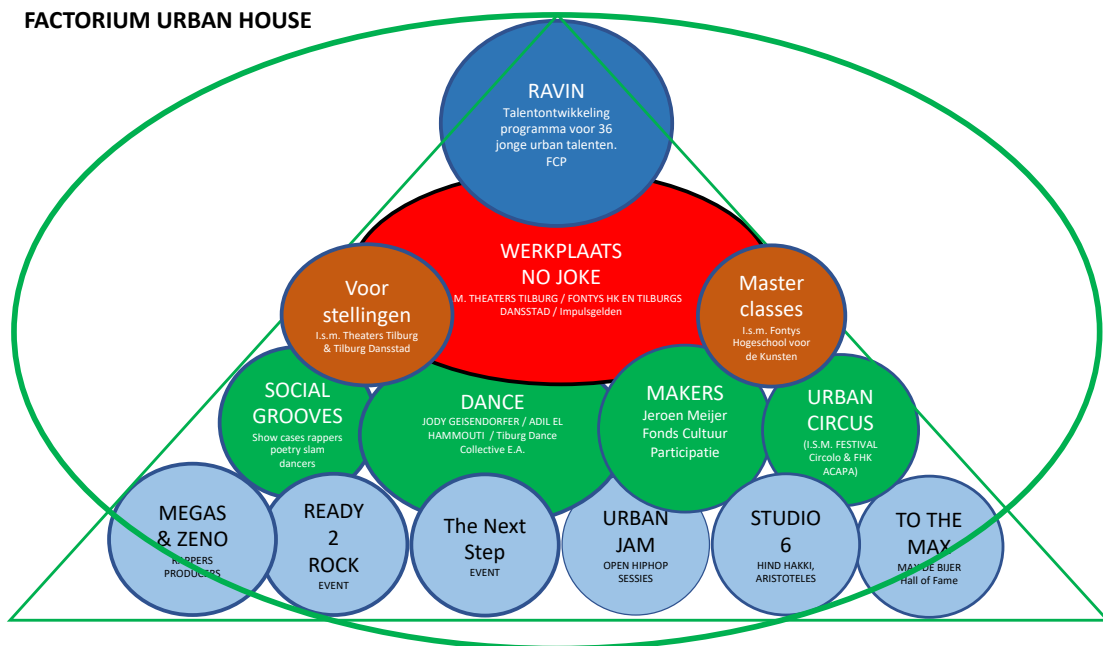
FACTORIUM URBAN HOUSE

RAVIN
Talentontwikkeling programma voor 36 jonge urban talenten.
FCP

WERKPLAATS NO JOKE
M. THEATERS TILBURG / FONTYS HK EN TILBURGS DANSSTAD / Impulsgelden

Voor stellingen
I.s.m. Theaters Tilburg & Tilburg Dansstad

Master classes
I.s.m. Fontys Hogeschool voor de Kunsten

SOCIAL GROOVES
Show cases rappers poetry slam dancers

DANCE
JODY GEISENDORFER / ADIL EL HAMMOUTI / Tiburg Dance Collective E.A.

MAKERS
Jeroen Meijer Fonds Cultuur Participatie

URBAN CIRCUS
(I.S.M. FESTIVAL Circolo & FHK ACAPA)

MEGAS & ZENO
RAPPERS PRODUCERS

READY 2 ROCK
EVENT

The Next Step
EVENT

URBAN JAM
OPEN HIPHOP SESSIES

STUDIO 6
HIND HAKKI, ARISTOTELES

TO THE MAX
MAX DE BIJER Hall of Fame